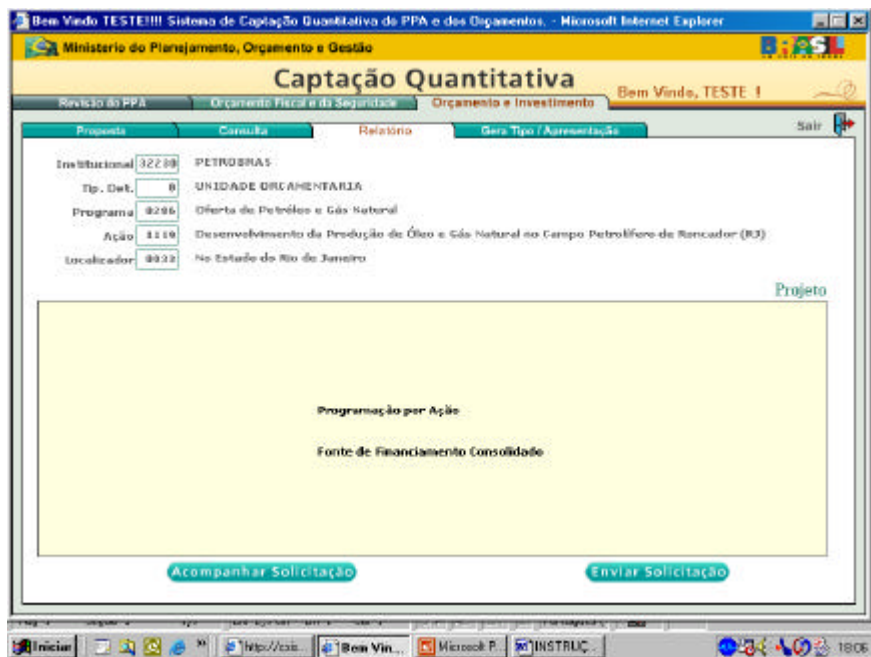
Bem Vindo TESTE!!!! Sistema de Captação Quantitativa do PPA e dos Orçamentos. - Microsoft Internet Explorer

Ministerio do Planejamento, Orçamento e Gestão

BRASIL

Captação Quantitativa

Bem Vindo, TESTE !

Revisão do PPA | Orçamento Fiscal e da Seguridade | Orçamento e Investimento

Proposta | Consulta | Relatório | Gera Tipo / Apresentação

Sair

Institucional 32230 PETROBRAS

Tp. Det. 8 UNIDADE ORCAMENTARIA

Programa 0286 Oferta de Petróleo e Gás Natural

Ação 1110 Desenvolvimento da Produção de Óleo e Gás Natural no Campo Petrolífero de Roncador (RJ)

Localizador 0033 No Estado do Rio de Janeiro

Projeto

Programação por Ação

Fonte de Financiamento Consolidado

Acompanhar Solicitação

Enviar Solicitação

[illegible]

Iniciar | http://cois... | Bem Vin... | Microsoft P... | INSTRUÇ... | 18:06